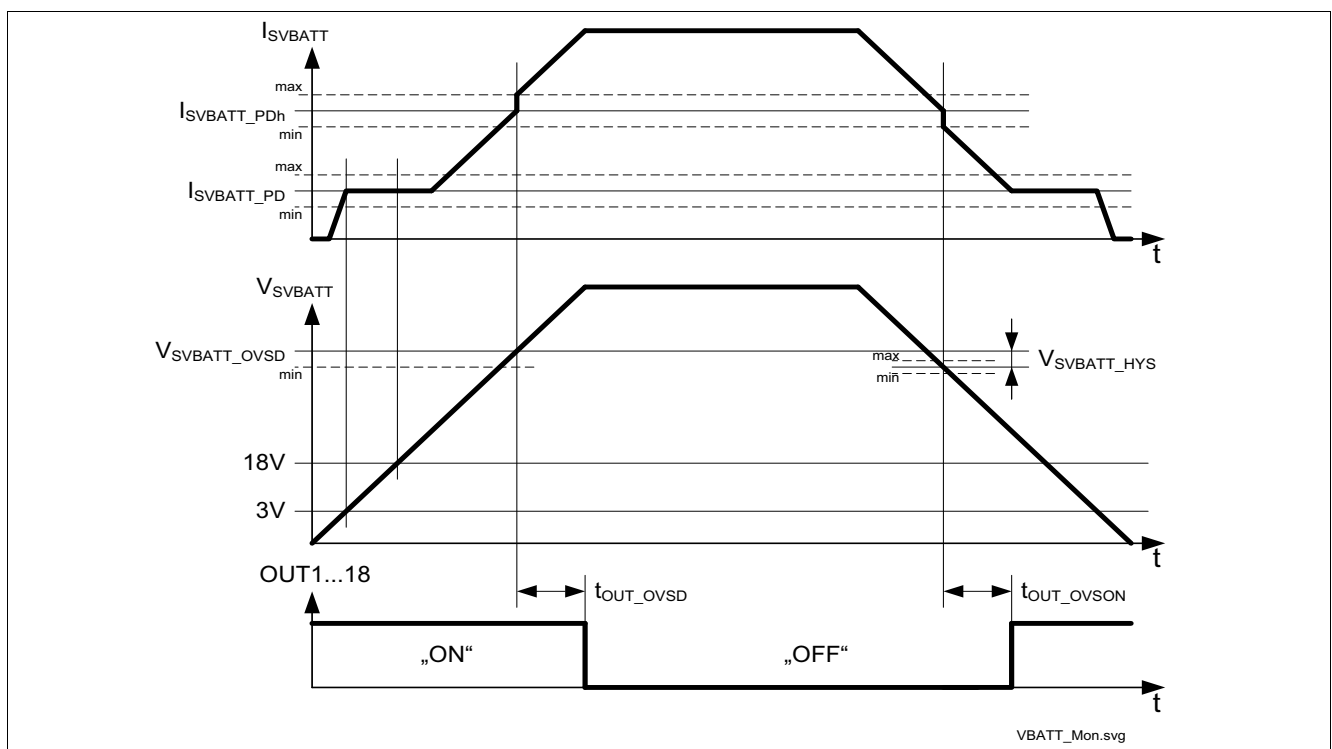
$I_{SVBATT}$

max

$I_{SVBATT\_PDh}$

min

max

$I_{SVBATT\_PD}$

min

t

$V_{SVBATT}$

$V_{SVBATT\_OVSD}$

min

max

min

$V_{SVBATT\_HYS}$

18V

3V

t

OUT1...18

$t_{OUT\_OVSD}$

$t_{OUT\_OVSON}$

„ON“

„OFF“

t

VBATT_Mon.svg